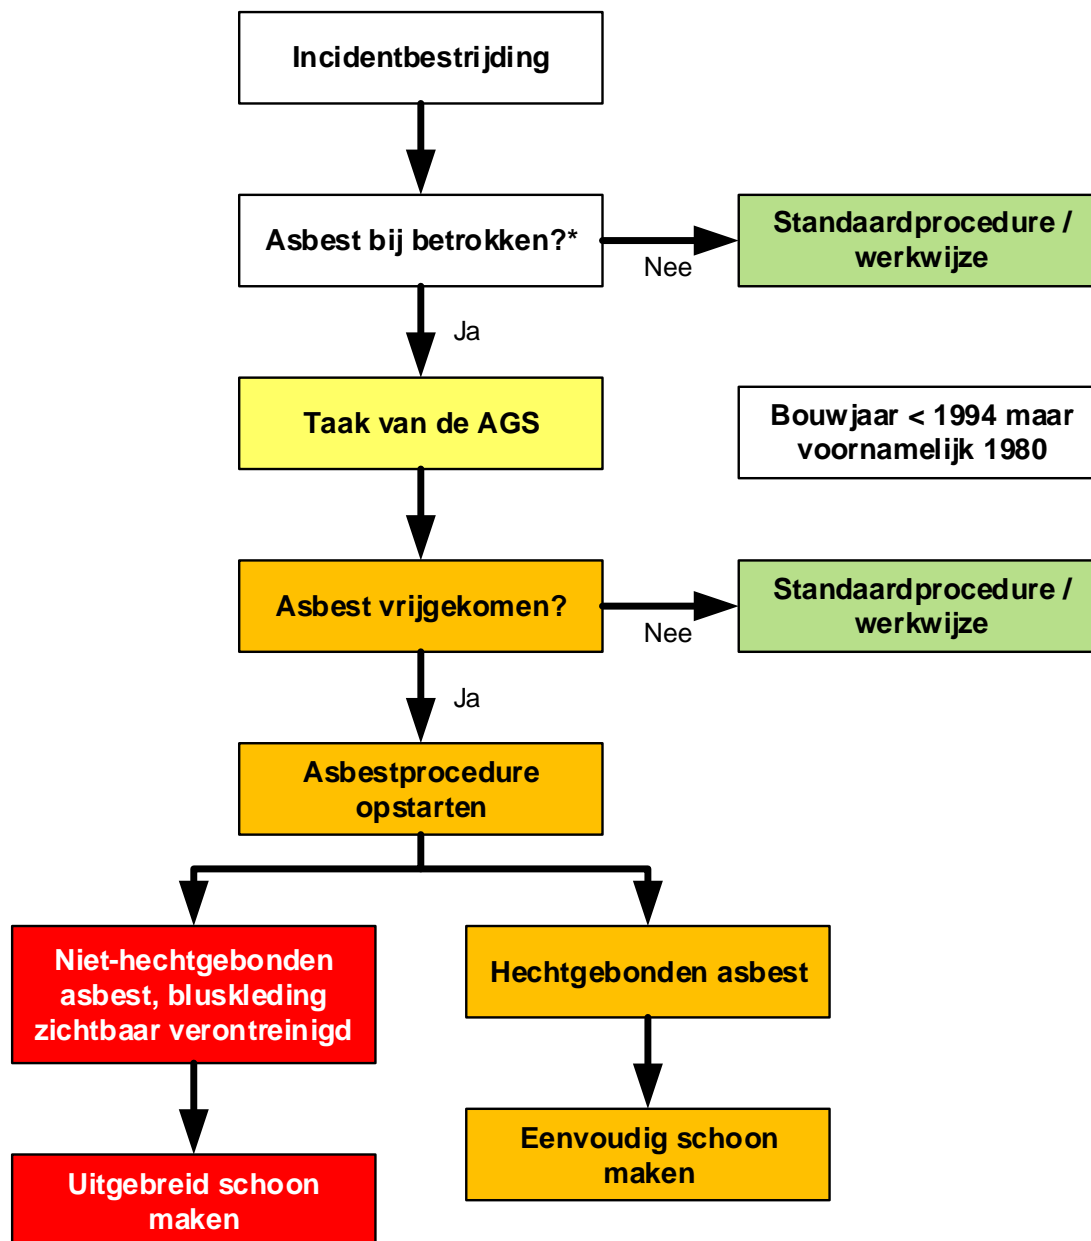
Incidentbestrijding

Asbest bij betrokken?*

Nee

Standaardprocedure / werkwijze

Ja

Taak van de AGS

Bouwjaar < 1994 maar voornamelijk 1980

Asbest vrijgekomen?

Nee

Standaardprocedure / werkwijze

Ja

Asbestprocedure opstarten

Niet-hechtgebonden asbest, bluskleding zichtbaar verontreinigd

Hechtgebonden asbest

Uitgebreid schoon maken

Eenvoudig schoon maken